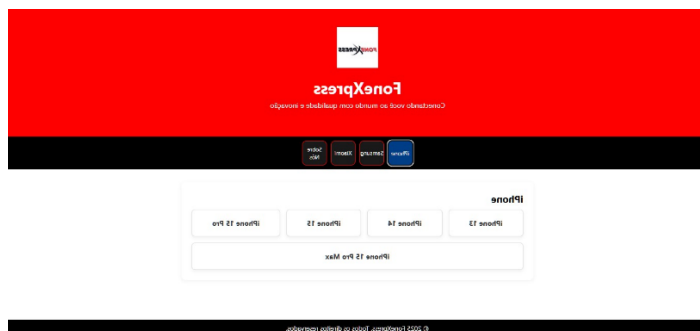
FoneXpress

FoneXpress

Conectando você ao mundo com qualidade e inovação

iPhone Samsung Xiaomi Sobre Nós

iPhone

iPhone 13 iPhone 14 iPhone 15 iPhone 15 Pro

iPhone 15 Pro Max

© 2025 FoneXpress. Todos os direitos reservados.